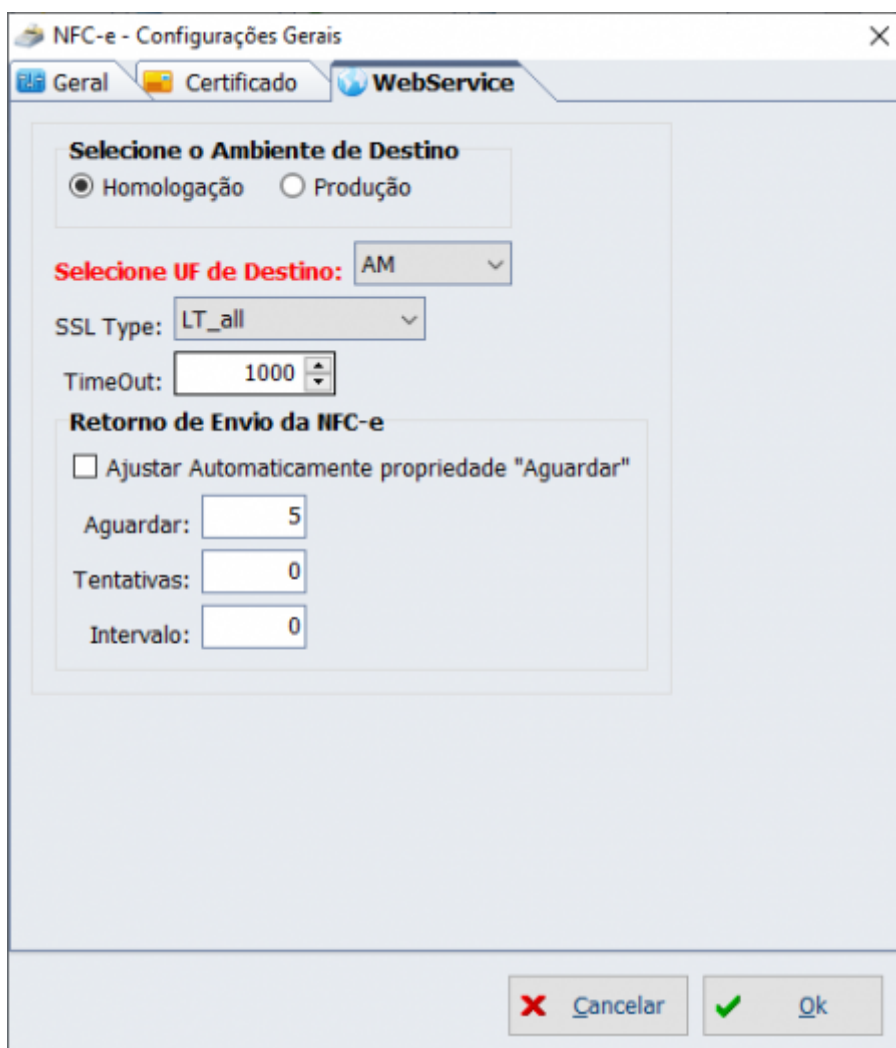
NFC-e - Configurações Gerais
×
Geral
Certificado
WebService

Selecione o Ambiente de Destino
Homologação
Produção

Selecione UF de Destino: AM

SSL Type: LT_all

TimeOut: 1000

Retorno de Envio da NFC-e
Ajustar Automaticamente propriedade "Aguardar"
Aguardar: 5
Tentativas: 0
Intervalo: 0

Cancelar
Ok